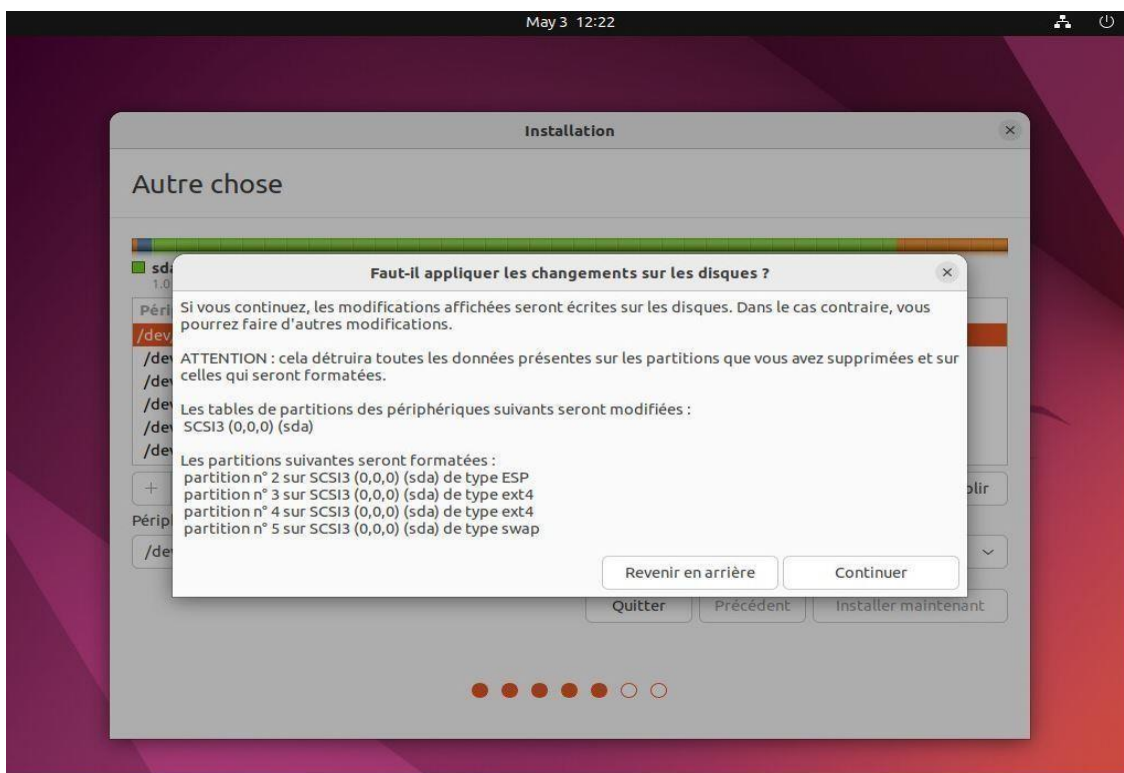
May 3 12:22

Installation

Autre chose

sda
1.0

Péri
/dev
/dev
/dev
/dev
/dev
/dev

+

Périph
/dev

plir

Faut-il appliquer les changements sur les disques ?

Si vous continuez, les modifications affichées seront écrites sur les disques. Dans le cas contraire, vous pourrez faire d'autres modifications.

ATTENTION : cela détruira toutes les données présentes sur les partitions que vous avez supprimées et sur celles qui seront formatées.

Les tables de partitions des périphériques suivants seront modifiées :
SCSI3 (0,0,0) (sda)

Les partitions suivantes seront formatées :
partition n° 2 sur SCSI3 (0,0,0) (sda) de type ESP
partition n° 3 sur SCSI3 (0,0,0) (sda) de type ext4
partition n° 4 sur SCSI3 (0,0,0) (sda) de type ext4
partition n° 5 sur SCSI3 (0,0,0) (sda) de type swap

Revenir en arrière | Continuer

Quitter | Précédent | Installer maintenant